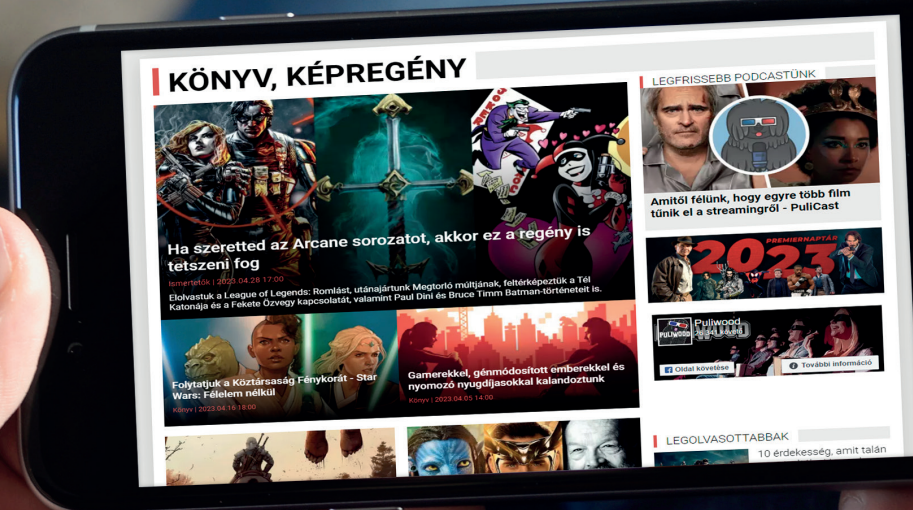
KÖNYV, KÉPREGÉNY

Ha szeretted az Arcane sorozatot, akkor ez a regény is tetszeni fog

Ismertetők | 2023.04.26 17:00

Elolvastuk a League of Legends: Romlást, utánajártunk Megtorló múltjának, feltérképeztük a Tél Katonája és a Fekete Özvegy kapcsolatát, valamint Paul Dini és Bruce Timm Batman-történeteit is.

Folytatjuk a Köztársaság Fénykorát - Star Wars: Félelem nélkül

Könyv | 2023.04.16 18:00

Gamerekkel, génmódosított emberekkel és nyomozó nyugdíjasokkal kalandoztunk

Könyv | 2023.04.05 14:00

LEGFRISSEBB PODCASTÜNK

Amitől félünk, hogy egyre több film tűnik el a streamingről - PuliCast

PREMIERNAPTÁR 2023

Puliwood

Puliwood

Oldal követése

További információ

LEGOLVASOTTABBAK

10 érdekesség, amit talán